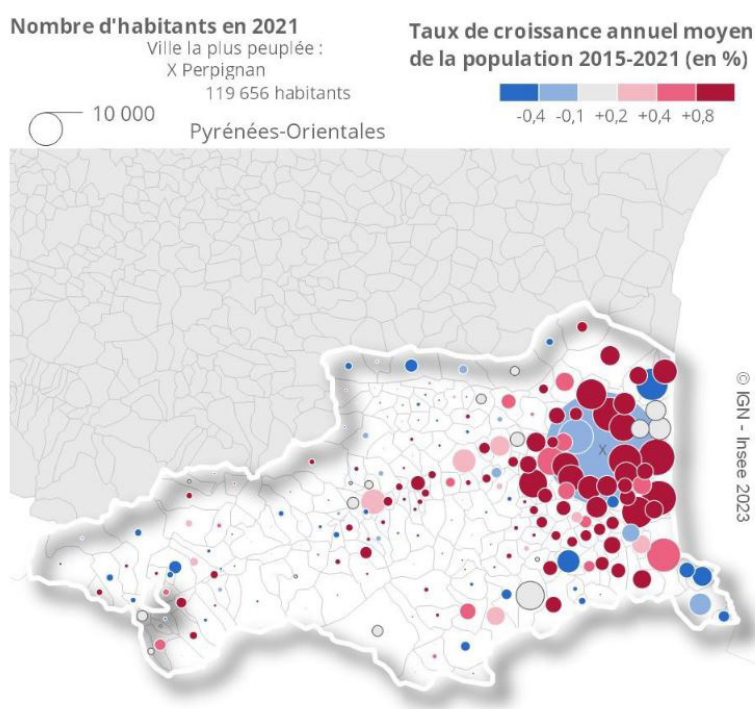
Nombre d'habitants en 2021
Ville la plus peuplée :
X Perpignan
119 656 habitants

10 000

Pyrénées-Orientales

Taux de croissance annuel moyen de la population 2015-2021 (en %)

-0,4 -0,1 +0,2 +0,4 +0,8

X

© IGN - Insee 2023